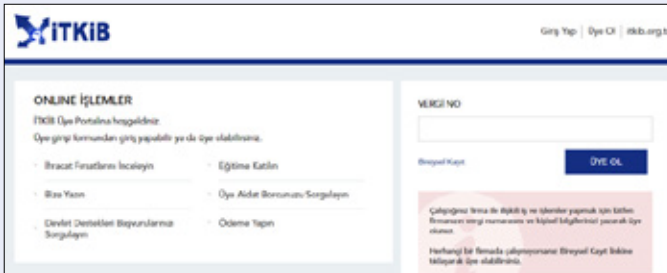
İTKİB

Giriş Yap | Üye Ol | itkib.org.t

ONLINE İŞLEMLER

İTKİB Üye Portalına hoşgeldiniz.

Üye girişi formundan giriş yapabilir ya da üye olabilirsiniz.

İhracat Fırsatlarını İnceleyin

Eğitime Katılın

Bize Yazın

Üye Aidat Borcunuzu Sorgulayın

Devlet Destekleri Başvurularınızı Sorgulayın

Ödeme Yapın

VERGİ NO

Bireysel Kayıt

ÜYE OL

Çalıştığınız firma ile ilişkili iş ve işlemler yapmak için lütfen firmanızın vergi numarasını ve kişisel bilgilerinizi yazarak üye olunuz.

Herhangi bir firmada çalışmıyorsanız Bireysel Kayıt linkine tıklayarak üye olabilirsiniz.